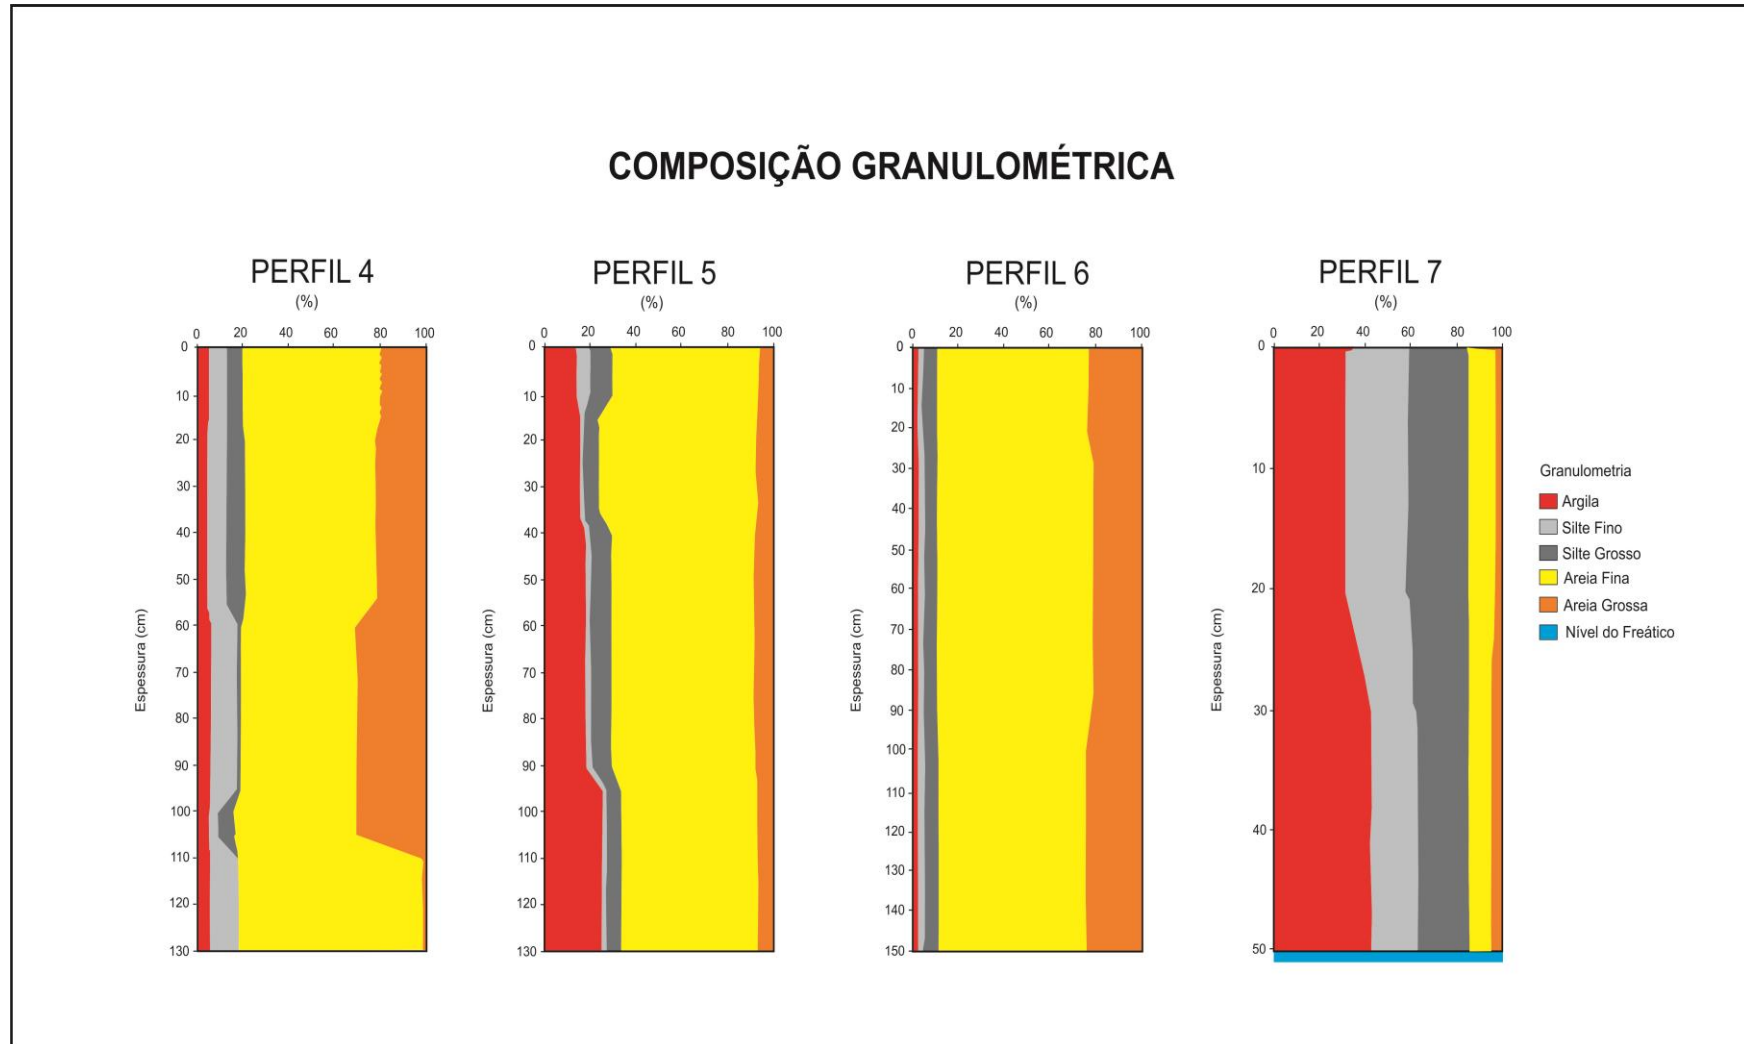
COMPOSIÇÃO GRANULOMÉTRICA

PERFIL 4
(%)
0 20 40 60 80 100
Espessura (cm)
0 10 20 30 40 50 60 70 80 90 100 110 120 130

PERFIL 5
(%)
0 20 40 60 80 100
Espessura (cm)
0 10 20 30 40 50 60 70 80 90 100 110 120 130

PERFIL 6
(%)
0 20 40 60 80 100
Espessura (cm)
0 10 20 30 40 50 60 70 80 90 100 110 120 130 140 150

PERFIL 7
(%)
0 20 40 60 80 100
Espessura (cm)
0 10 20 30 40 50

Granulometria
Argila
Silte Fino
Silte Grosso
Areia Fina
Areia Grossa
Nível do Freático